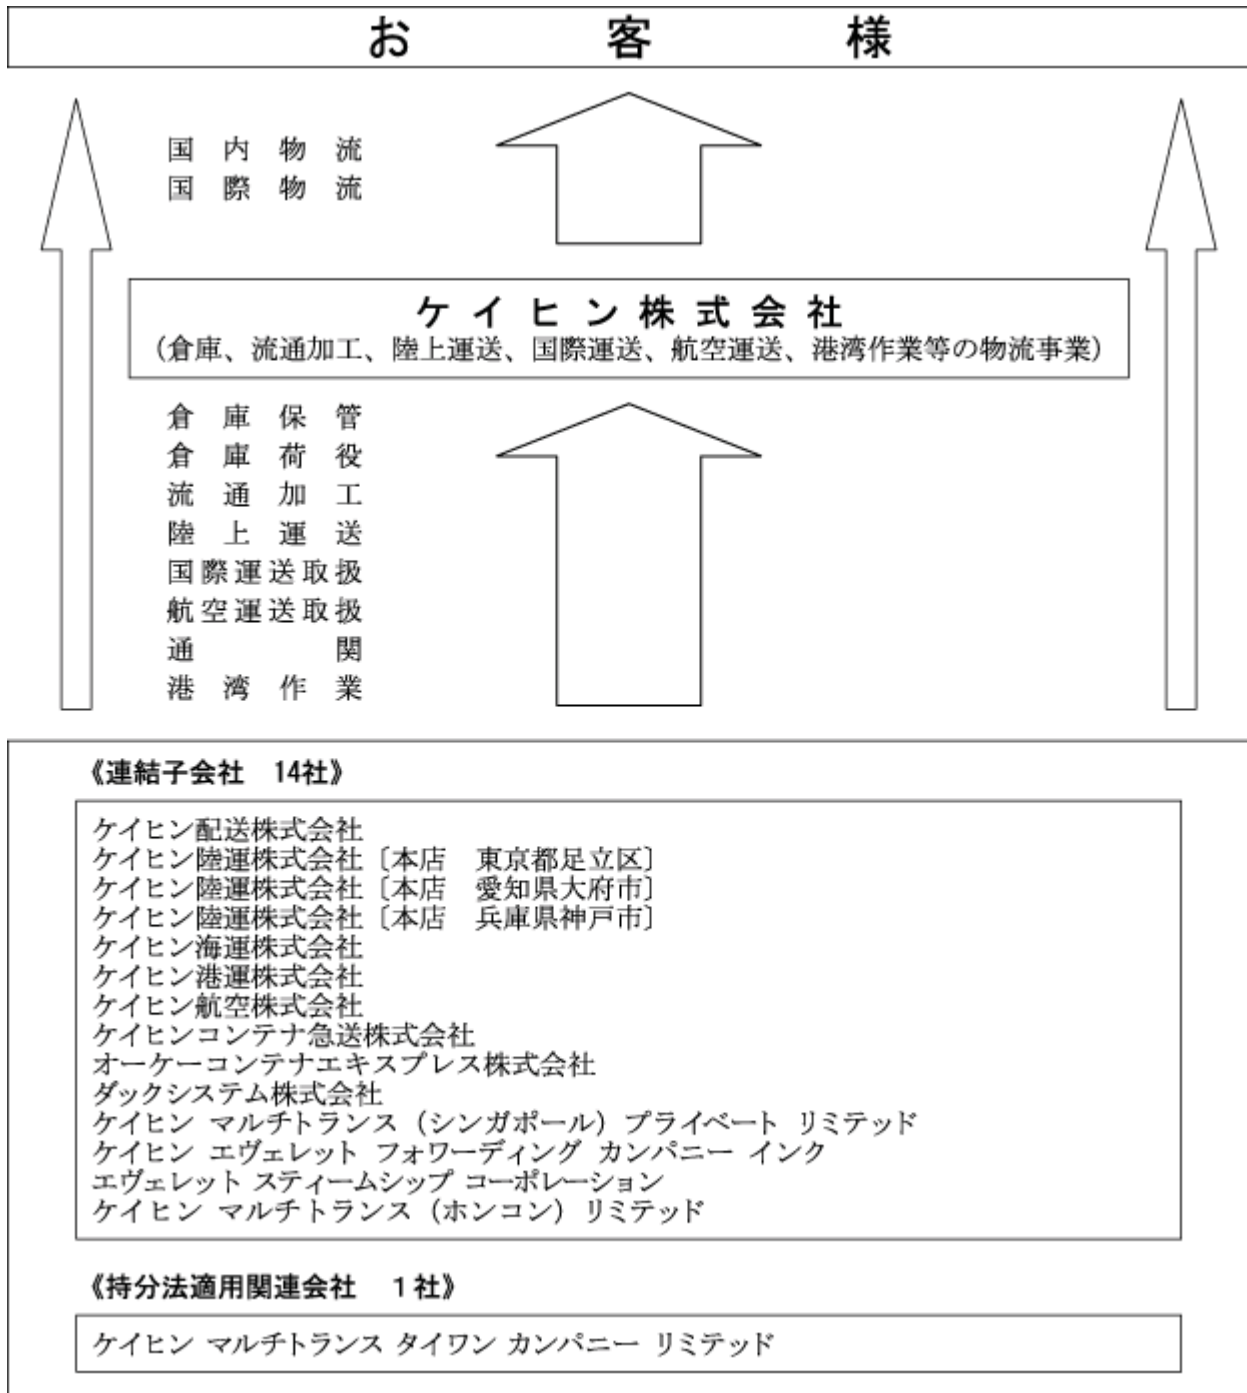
お　客　様

国内物流
国際物流

ケイヒン株式会社
（倉庫、流通加工、陸上運送、国際運送、航空運送、港湾作業等の物流事業）

倉庫保管
倉庫荷役
流通加工
陸上運送
国際運送取扱
航空運送取扱
通関
港湾作業

《連結子会社　14社》

ケイヒン配送株式会社
ケイヒン陸運株式会社〔本店　東京都足立区〕
ケイヒン陸運株式会社〔本店　愛知県大府市〕
ケイヒン陸運株式会社〔本店　兵庫県神戸市〕
ケイヒン海運株式会社
ケイヒン港運株式会社
ケイヒン航空株式会社
ケイヒンコンテナ急送株式会社
オーケーコンテナエキスプレス株式会社
ダックシステム株式会社
ケイヒン マルチトランス（シンガポール）プライベート リミテッド
ケイヒン エヴェレット フォワーディング カンパニー インク
エヴェレット スティームシップ コーポレーション
ケイヒン マルチトランス（ホンコン）リミテッド

《持分法適用関連会社　1社》

ケイヒン マルチトランス タイワン カンパニー リミテッド